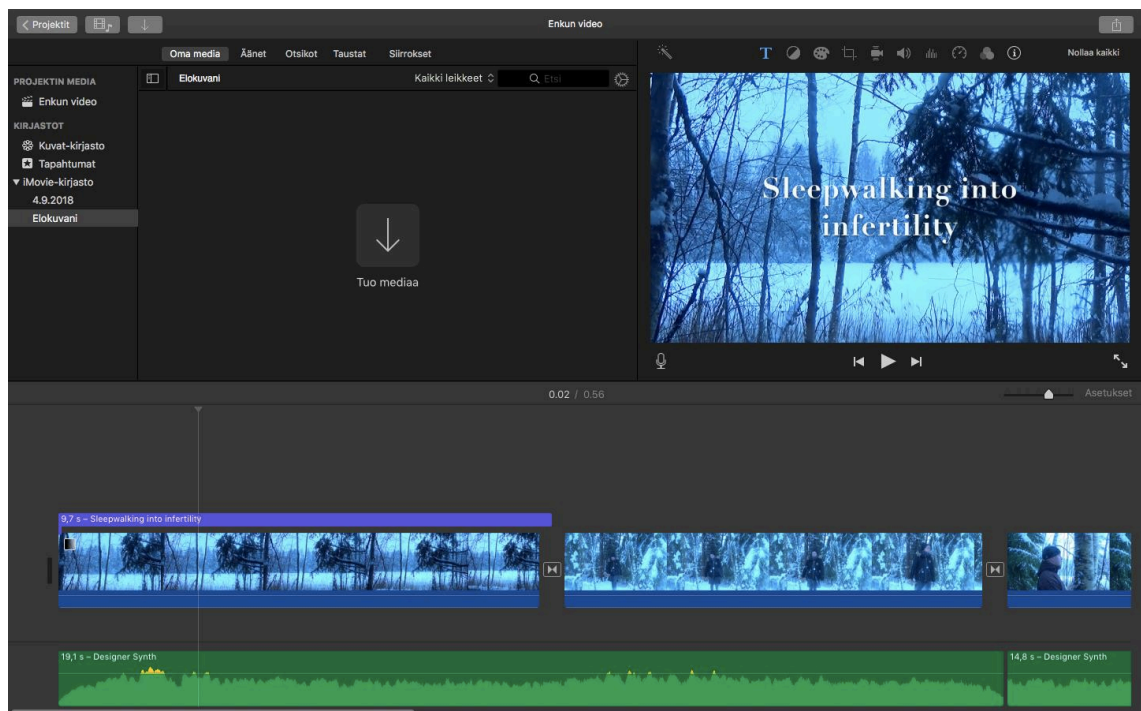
< Projektit

Enkun video

Oma media Äänet Otsikot Taustat Siirrokset

Nollaa kaikki

PROJEKTIN MEDIA
Enkun video
KIRJASTOT
Kuvat-kirjasto
Tapahtumat
▼ iMovie-kirjasto
4.9.2018
Elokuvani

Elokuvani

Kaikki leikkeet ◊

Etsi

Tuo mediaa

Sleepwalking into infertility

0.02 / 0.56

Asetukset

9,7 s – Sleepwalking into infertility

19,1 s – Designer Synth

14,8 s – Designer Synth